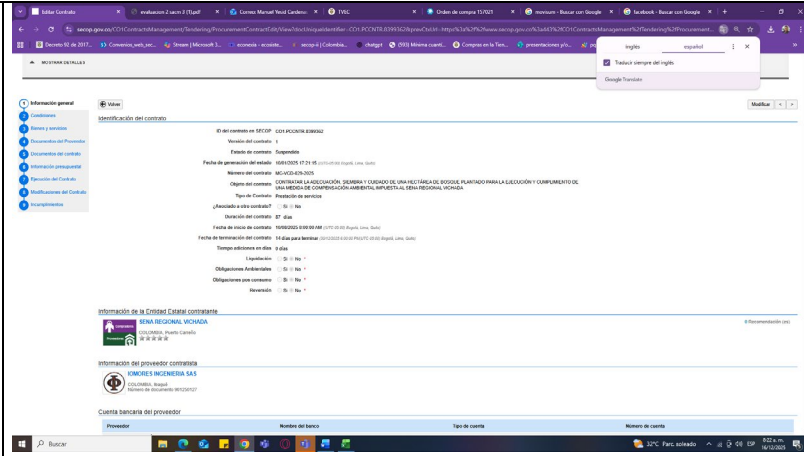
Editar Contrato | evaluacion 2 sacm 3 (1).pdf | Correo: Manuel Yecid Cardeno | TVSC | Orden de compra 13/021 | monsum - Buscar con Google | facebook - Buscar con Google

secop.gov.co/CO1ContractsManagement/Tendering/ProcurementContractEdit/View?docUniqueIdentifier=CO1.PCCNTR.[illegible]

Decreto 92 de 2017... | Convenios_web_soc... | Stream | Microsoft 3... | econexia - ecosiste... | secop ii | Colombia... | chatgpt | (593) Mínima cuantí... | Compras en la Tien... | presentaciones p/s... | pp

inglés | español
Traducir siempre del inglés
Google Translate

MOSTRAR DETALLES

1 Información general
2 Condiciones
3 Bienes y servicios
4 Documentos del Proveedor
5 Documentos del contrato
6 Información presupuestal
7 Ejecución del Contrato
8 Modificaciones del Contrato
9 Incumplimientos

Volver

Modificar < >

Identificación del contrato

ID del contrato en SECOP CO1.PCCNTR.8380062
Versión del contrato 1
Estado de contrato Suspendido
Fecha de generación del estado 16/01/2025 17:21:15 (UTC-05:00) Bogotá, Lima, Quito
Número del contrato MC-VCD-026-2025
Objeto del contrato CONTRATAR LA ADECUACIÓN, SIEMBRA Y CUIDADO DE UNA HECTÁREA DE BOSQUE PLANTADO PARA LA EJECUCIÓN Y CUMPLIMIENTO DE UNA MEDIDA DE COMPENSACIÓN AMBIENTAL IMPUESTA AL SENA REGIONAL VICHADA
Tipo de Contrato Prestación de servicios
¿Asociado a otro contrato? Si No
Duración del contrato 87 días
Fecha de inicio de contrato 10/09/2025 0:00:00 AM (UTC-05:00 Bogotá, Lima, Quito)
Fecha de terminación del contrato 14 días para terminar (05/12/2025 0:00:00 PM (UTC-05:00) Bogotá, Lima, Quito)
Tiempo adiciones en días 0 días
Liquidación Si No *
Obligaciones Ambientales Si No *
Obligaciones pos consumo Si No *
Reversión Si No *

Información de la Entidad Estatal contratante

SENA REGIONAL VICHADA
COLOMBIA, Puerto Carreño
0 Recomendación (es)

Información del proveedor contratista

IOMORES INGENIERIA SAS
COLOMBIA, Ibagué
Número de documento 901250127

Cuenta bancaria del proveedor

| Proveedor | Nombre del banco | Tipo de cuenta | Número de cuenta |
|---|---|---|---|

Buscar
32°C Parc. soleado ESP 9:22 a. m. 16/12/2025